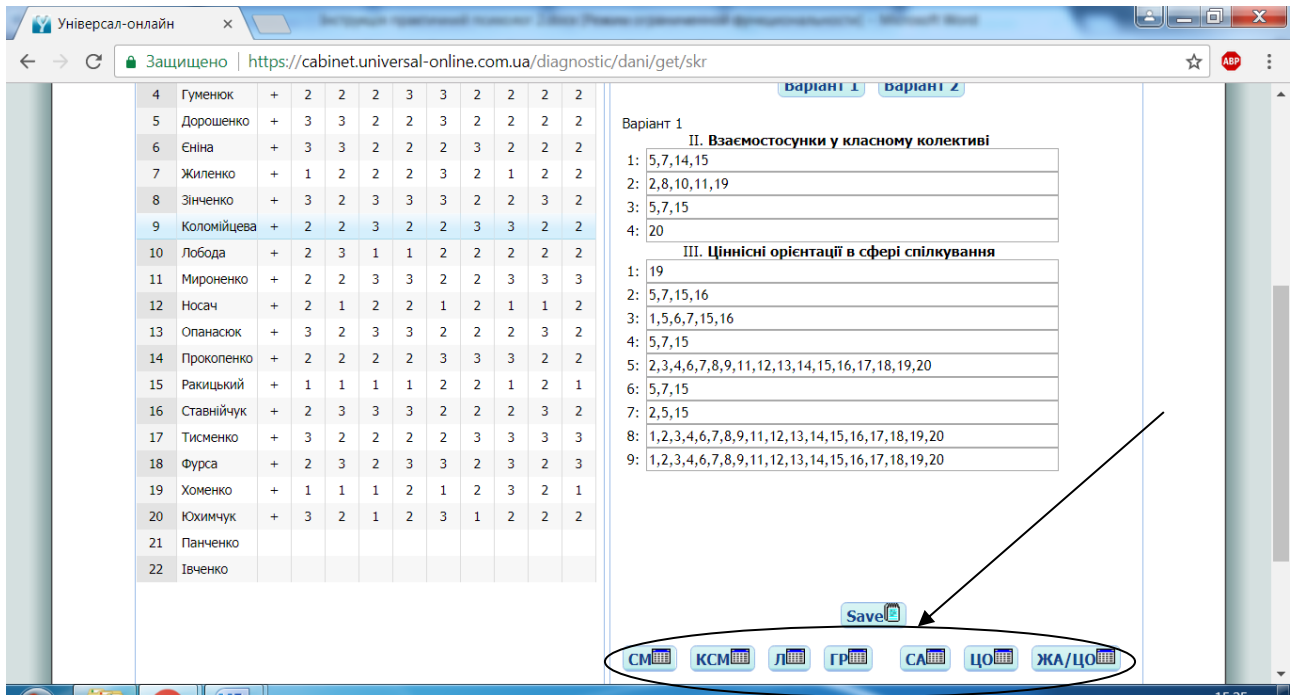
Універсал-онлайн

Інструкція практичний психолог 1 (Режим ограниченной функциональности) - Microsoft Word

Защищено | https://cabinet.universal-online.com.ua/diagnostic/dani/get/skr

| 4 | Гуменюк | + | 2 | 2 | 2 | 3 | 3 | 2 | 2 | 2 | 2 |
|---|---|---|---|---|---|---|---|---|---|---|---|
| 5 | Дорошенко | + | 3 | 3 | 2 | 2 | 3 | 2 | 2 | 2 | 2 |
| 6 | Єніна | + | 3 | 3 | 2 | 2 | 2 | 3 | 2 | 2 | 2 |
| 7 | Жиленко | + | 1 | 2 | 2 | 2 | 3 | 2 | 1 | 2 | 2 |
| 8 | Зінченко | + | 3 | 2 | 3 | 3 | 3 | 2 | 2 | 3 | 2 |
| 9 | Коломійцева | + | 2 | 2 | 3 | 2 | 2 | 3 | 3 | 2 | 2 |
| 10 | Лобода | + | 2 | 3 | 1 | 1 | 2 | 2 | 2 | 2 | 2 |
| 11 | Мироненко | + | 2 | 2 | 3 | 3 | 2 | 2 | 3 | 3 | 3 |
| 12 | Носач | + | 2 | 1 | 2 | 2 | 1 | 2 | 1 | 1 | 2 |
| 13 | Опанасюк | + | 3 | 2 | 3 | 3 | 2 | 2 | 2 | 3 | 2 |
| 14 | Прокопенко | + | 2 | 2 | 2 | 2 | 3 | 3 | 3 | 2 | 2 |
| 15 | Ракицький | + | 1 | 1 | 1 | 1 | 2 | 2 | 1 | 2 | 1 |
| 16 | Ставнійчук | + | 2 | 3 | 3 | 3 | 2 | 2 | 2 | 3 | 2 |
| 17 | Тисменко | + | 3 | 2 | 2 | 2 | 2 | 3 | 3 | 3 | 3 |
| 18 | Фурса | + | 2 | 3 | 2 | 3 | 3 | 2 | 3 | 2 | 3 |
| 19 | Хоменко | + | 1 | 1 | 1 | 2 | 1 | 2 | 3 | 2 | 1 |
| 20 | Юхимчук | + | 3 | 2 | 1 | 2 | 3 | 1 | 2 | 2 | 2 |
| 21 | Панченко | | | | | | | | | | |
| 22 | Івченко | | | | | | | | | | |

Варіант 1 Варіант 2

Варіант 1
II. Взаємостосунки у класному колективі
1: 5,7,14,15
2: 2,8,10,11,19
3: 5,7,15
4: 20
III. Ціннісні орієнтації в сфері спілкування
1: 19
2: 5,7,15,16
3: 1,5,6,7,15,16
4: 5,7,15
5: 2,3,4,6,7,8,9,11,12,13,14,15,16,17,18,19,20
6: 5,7,15
7: 2,5,15
8: 1,2,3,4,6,7,8,9,11,12,13,14,15,16,17,18,19,20
9: 1,2,3,4,6,7,8,9,11,12,13,14,15,16,17,18,19,20

Save

СМ КСМ Л ГР СА ЦО ЖА/ЦО